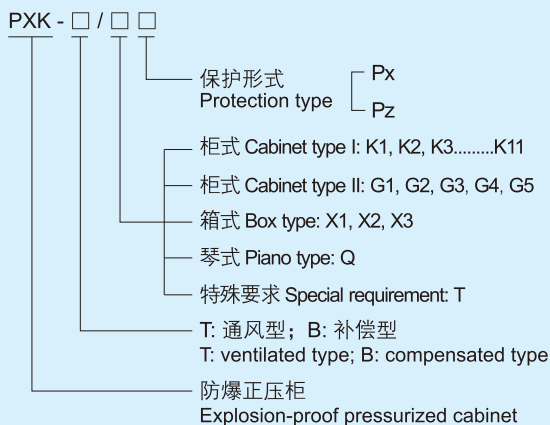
PXK - □ / □ □

保护形式
Protection type

Px

Pz

柜式 Cabinet type I: K1, K2, K3.........K11

柜式 Cabinet type II: G1, G2, G3, G4, G5

箱式 Box type: X1, X2, X3

琴式 Piano type: Q

特殊要求 Special requirement: T

T: 通风型；B: 补偿型
T: ventilated type; B: compensated type

防爆正压柜
Explosion-proof pressurized cabinet